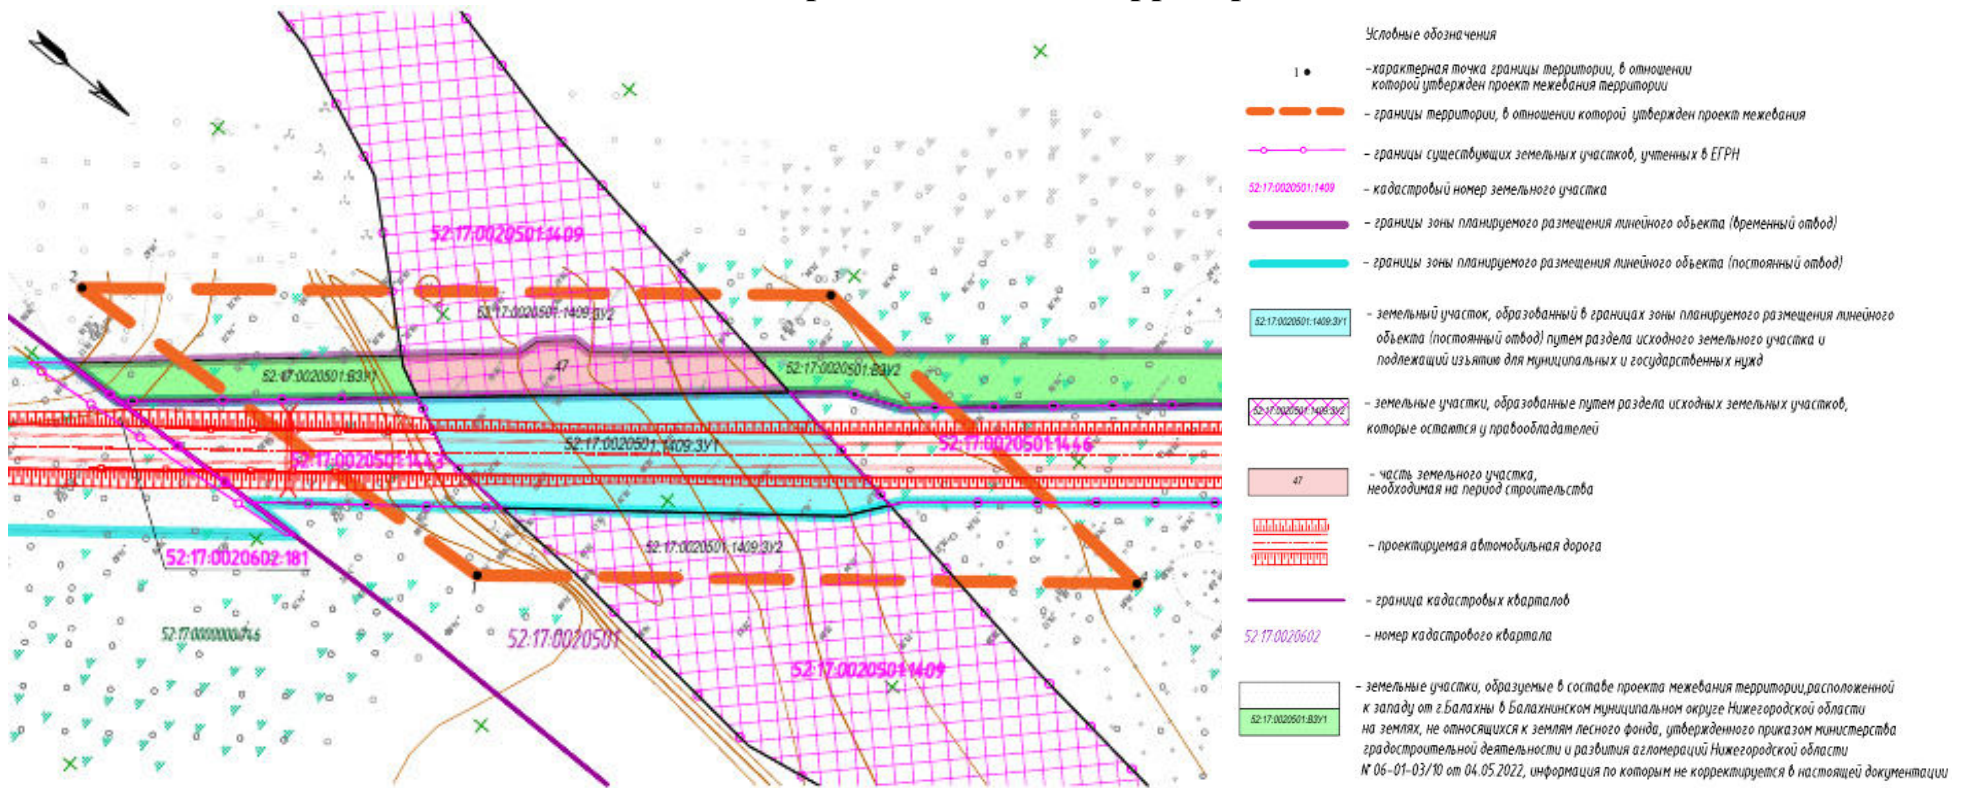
52:17:0020501:1409

2

3

52:17:0020501:1409:ЗУ2

52:17:0020501:ВЗУ1

47

52:17:0020501:ВЗУ2

52:17:0020501:1409:ЗУ1

52:17:0020501:1446

52:17:0020501:1443

52:17:0020602:181

1

52:17:0020501:1409:ЗУ2

52:17:0000000:0046

52:17:0020501

52:17:0020501:1409

Условные обозначения

1 • -характерная точка границы территории, в отношении которой утвержден проект межевания территории

- границы территории, в отношении которой утвержден проект межевания

- границы существующих земельных участков, учтенных в ЕГРН

52:17:0020501:1409 - кадастровый номер земельного участка

- границы зоны планируемого размещения линейного объекта (временный отвод)

- границы зоны планируемого размещения линейного объекта (постоянный отвод)

52:17:0020501:1409:ЗУ1 - земельный участок, образованный в границах зоны планируемого размещения линейного объекта (постоянный отвод) путем раздела исходного земельного участка и подлежащий изъятию для муниципальных и государственных нужд

52:17:0020501:1409:ЗУ2 - земельные участки, образованные путем раздела исходных земельных участков, которые остаются у правообладателей

47 - часть земельного участка, необходимая на период строительства

- проектируемая автомобильная дорога

- граница кадастровых кварталов

52:17:0020602 - номер кадастрового квартала

52:17:0020501:ВЗУ1 - земельные участки, образуемые в составе проекта межевания территории,расположенной к западу от г.Балахны в Балахнинском муниципальном округе Нижегородской области на землях, не относящихся к землям лесного фонда, утвержденного приказом министерства градостроительной деятельности и развития агломераций Нижегородской области № 06-01-03/10 от 04.05.2022, информация по которым не корректируется в настоящей документации